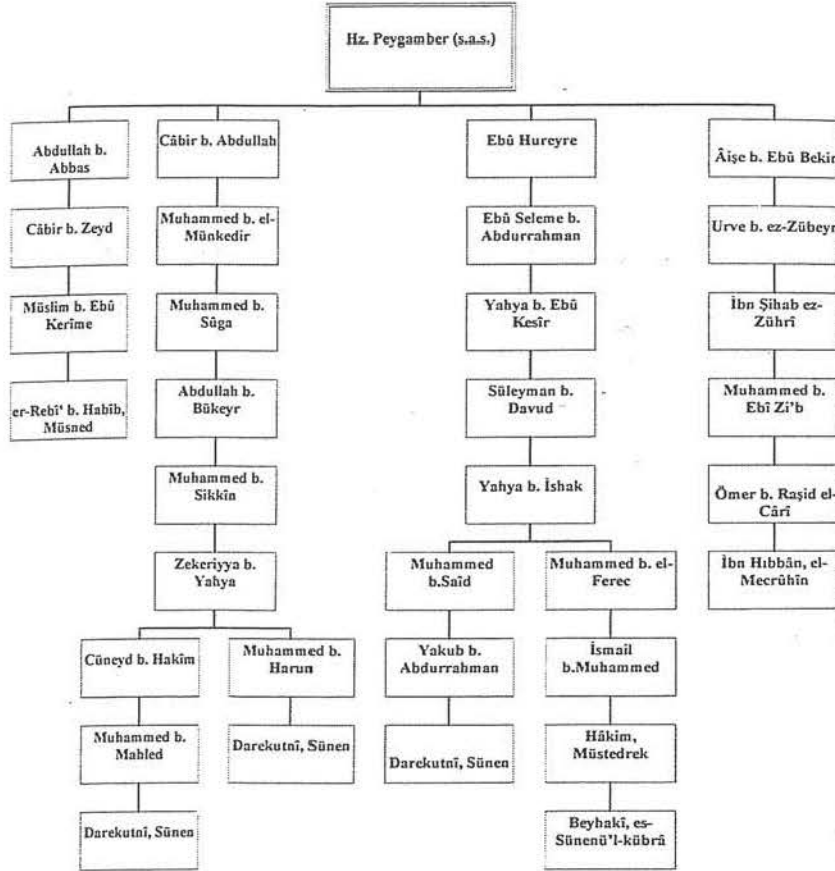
Hz. Peygamber (s.a.s.)

Abdullah b. Abbas

Câbir b. Zeyd

Müslim b. Ebû Kerime

er-Rebî' b. Habîb, Müsned

Câbir b. Abdullah

Muhammed b. el-Münkedir

Muhammed b. Sûga

Abdullah b. Bükeyr

Muhammed b. Sikkîn

Zekeriyya b. Yahya

Cüneyd b. Hakîm

Muhammed b. Mahled

Darekutnî, Sünen

Muhammed b. Harun

Darekutnî, Sünen

Ebû Hureyre

Ebû Seleme b. Abdurrahman

Yahya b. Ebû Kesîr

Süleyman b. Davud

Yahya b. İshak

Muhammed b.Saîd

Yakub b. Abdurrahman

Darekutnî, Sünen

Muhammed b. el-Ferec

İsmail b.Muhammed

Hâkim, Müstedrek

Beyhakî, es-Sünenü'l-kübrâ

Âişe b. Ebû Bekir

Urve b. ez-Zübeyr

İbn Şihab ez-Zührî

Muhammed b. Ebî Zi'b

Ömer b. Raşid el-Cârî

İbn Hıbbân, el-Mecrûhîn